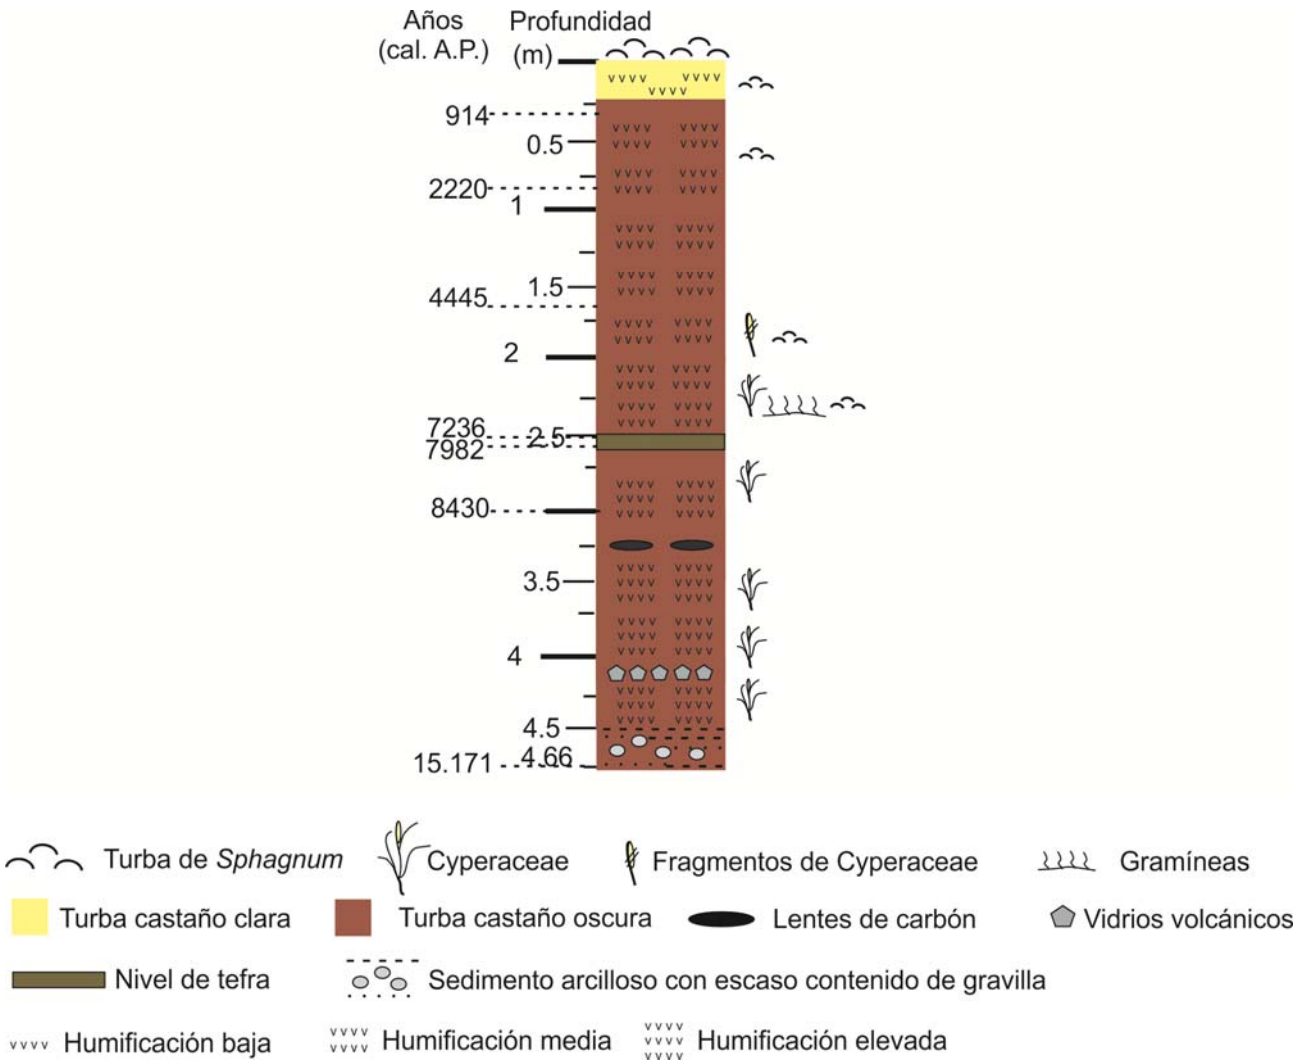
Años (cal. A.P.)

Profundidad (m)

914

0.5

2220

1

1.5

4445

2

7236

2.5

7982

8430

3.5

4

4.5

4.66

15.171

Turba de *Sphagnum*

Cyperaceae

Fragmentos de Cyperaceae

Gramíneas

Turba castaño clara

Turba castaño oscura

Lentes de carbón

Vidrios volcánicos

Nivel de tefra

Sedimento arcilloso con escaso contenido de gravilla

Humificación baja

Humificación media

Humificación elevada